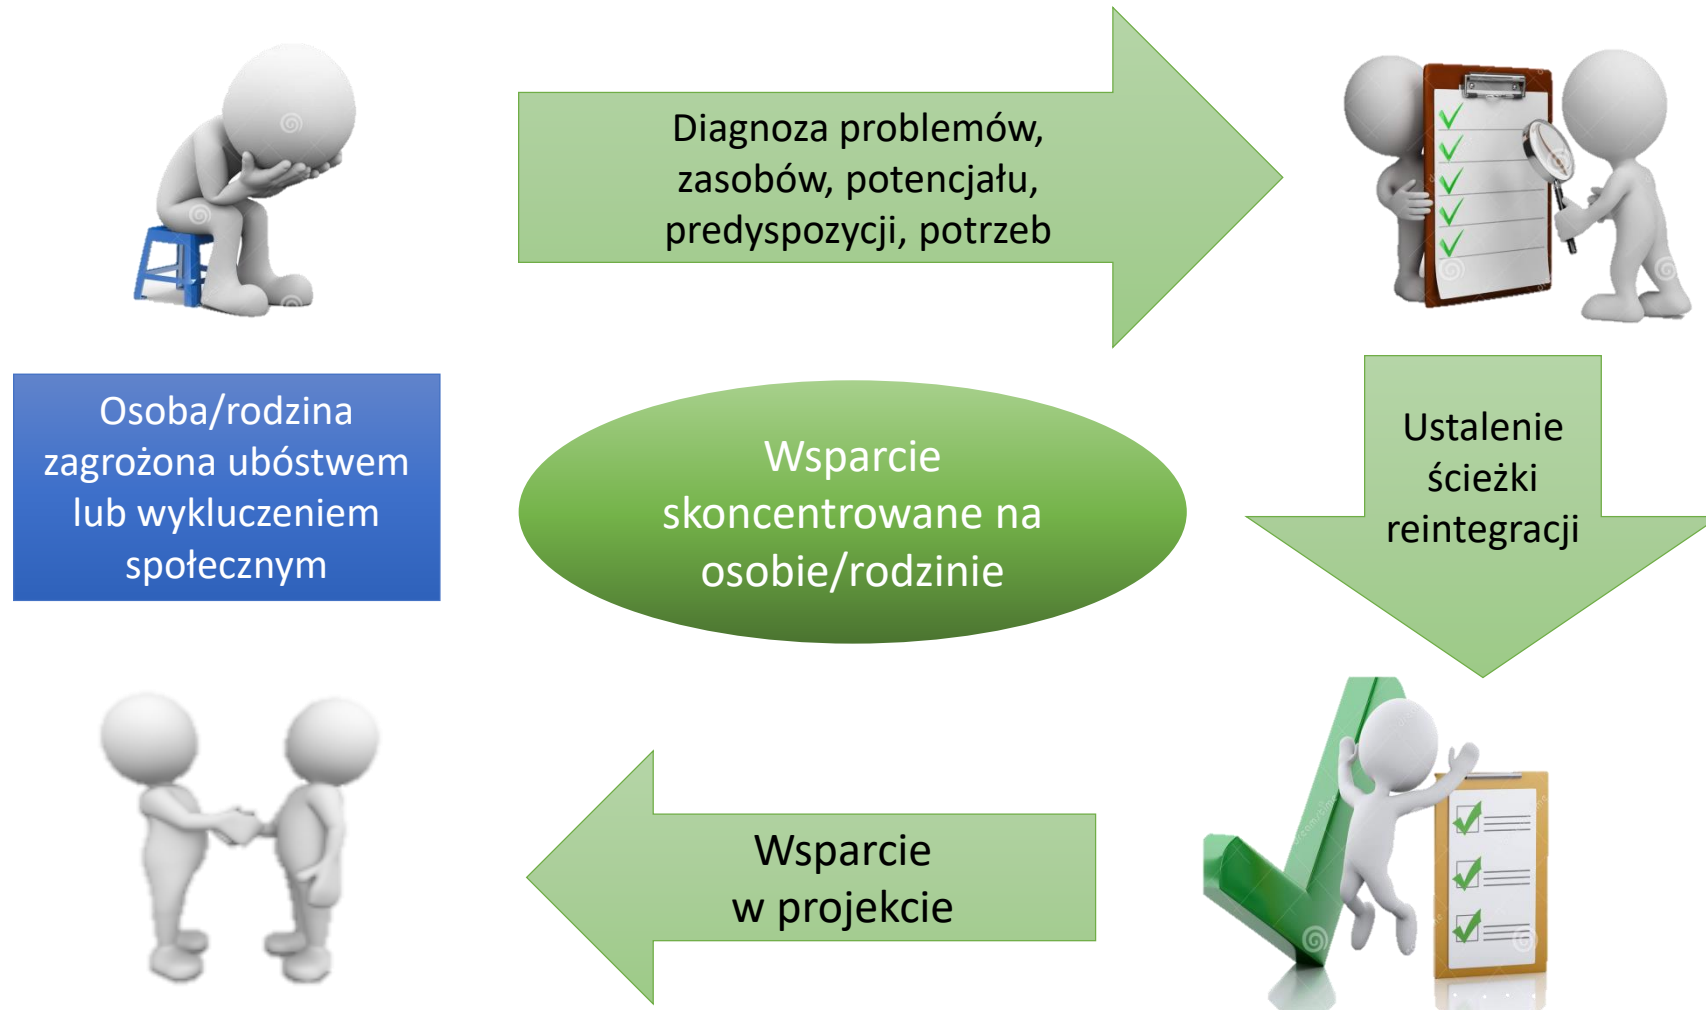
Diagnoza problemów, zasobów, potencjału, predyspozycji, potrzeb

Osoba/rodzina zagrożona ubóstwem lub wykluczeniem społecznym

Wsparcie skoncentrowane na osobie/rodzinie

Ustalenie ścieżki reintegracji

Wsparcie w projekcie